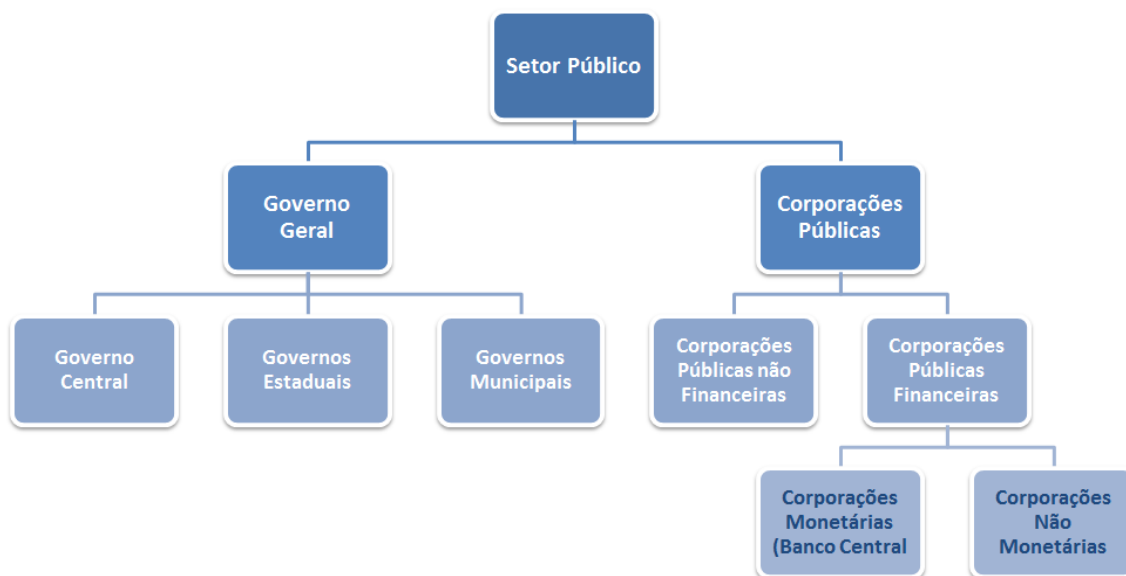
Setor Público

Governo Geral

Corporações Públicas

Governo Central

Governos Estaduais

Governos Municipais

Corporações Públicas não Financeiras

Corporações Públicas Financeiras

Corporações Monetárias (Banco Central

Corporações Não Monetárias